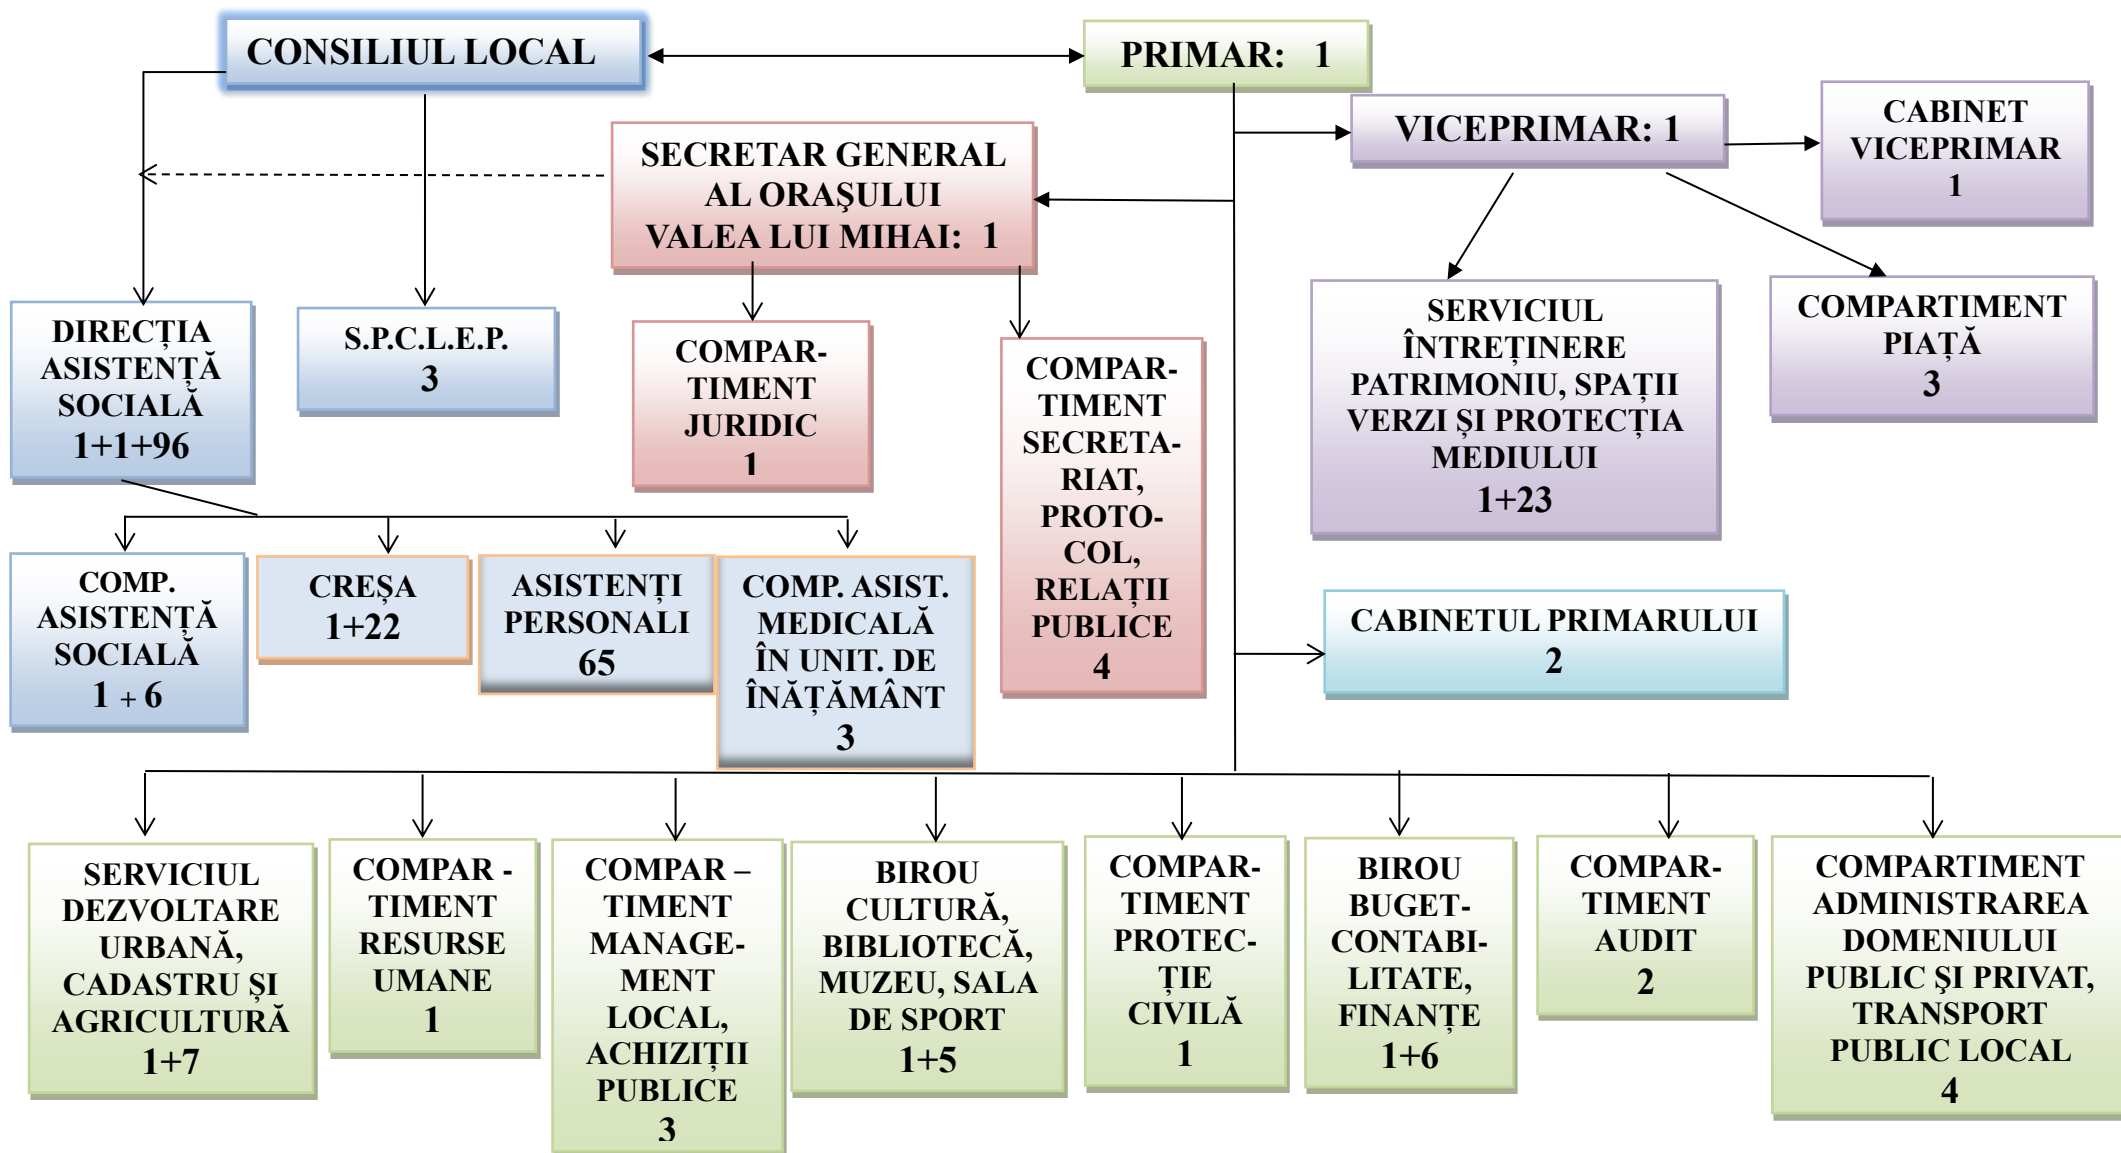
CONSILIUL LOCAL

PRIMAR: 1

VICEPRIMAR: 1

CABINET VICEPRIMAR 1

SECRETAR GENERAL AL ORAŞULUI VALEA LUI MIHAI: 1

DIRECȚIA ASISTENȚĂ SOCIALĂ 1+1+96

S.P.C.L.E.P. 3

COMPARTIMENT JURIDIC 1

COMPARTIMENT SECRETARIAT, PROTOCOL, RELAȚII PUBLICE 4

SERVICIUL ÎNTREȚINERE PATRIMONIU, SPAȚII VERZI ȘI PROTECȚIA MEDIULUI 1+23

COMPARTIMENT PIAȚĂ 3

COMP. ASISTENȚĂ SOCIALĂ 1 + 6

CREȘA 1+22

ASISTENȚI PERSONALI 65

COMP. ASIST. MEDICALĂ ÎN UNIT. DE ÎNĂȚĂMÂNT 3

CABINETUL PRIMARULUI 2

SERVICIUL DEZVOLTARE URBANĂ, CADASTRU ȘI AGRICULTURĂ 1+7

COMPAR - TIMENT RESURSE UMANE 1

COMPAR – TIMENT MANAGEMENT LOCAL, ACHIZIȚII PUBLICE 3

BIROU CULTURĂ, BIBLIOTECĂ, MUZEU, SALA DE SPORT 1+5

COMPARTIMENT PROTECȚIE CIVILĂ 1

BIROU BUGET-CONTABILITATE, FINANȚE 1+6

COMPARTIMENT AUDIT 2

COMPARTIMENT ADMINISTRAREA DOMENIULUI PUBLIC ȘI PRIVAT, TRANSPORT PUBLIC LOCAL 4